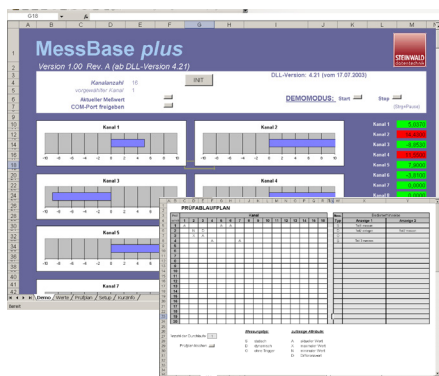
G18

A B C D E F G H I J K L M

MessBase plus

Version 1.00 Rev. A (ab DLL-Version 4.21)

STEINWALD

Kanalanzahl 16

vorgewählter Kanal 1

INIT

DLL-Version: 4.21 (vom 17.07.2003)

Aktueller Meßwert

COM-Port freigeben

DEMOMODUS: Start

Stop

(Stop/Pause)

Kanal 1

Kanal 2

Kanal 3

Kanal 4

Kanal 5

Kanal 7

Kanal 1 0,0070

Kanal 2

Kanal 3 -0,8530

Kanal 4

Kanal 5 7,3000

Kanal 6 -3,8500

Kanal 7 0,0000

Kanal 8 0,0000

-10 -8 -6 -4 -2 0 2 4 6 8 10

Demo / Werte / Prüfplan / Setup / Kurzinfo

Bereit

PRÜFABLAUFPLAN

Kanal

1 2 3 4 5 6 7 8 9 10 11 12 13 14 15 16

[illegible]

Anzeige

Anzeige 2

Teil messen

Teil einlegen

Teil messen

Teil Nummer

Messtypen:

Justierbare Attribute:

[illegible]